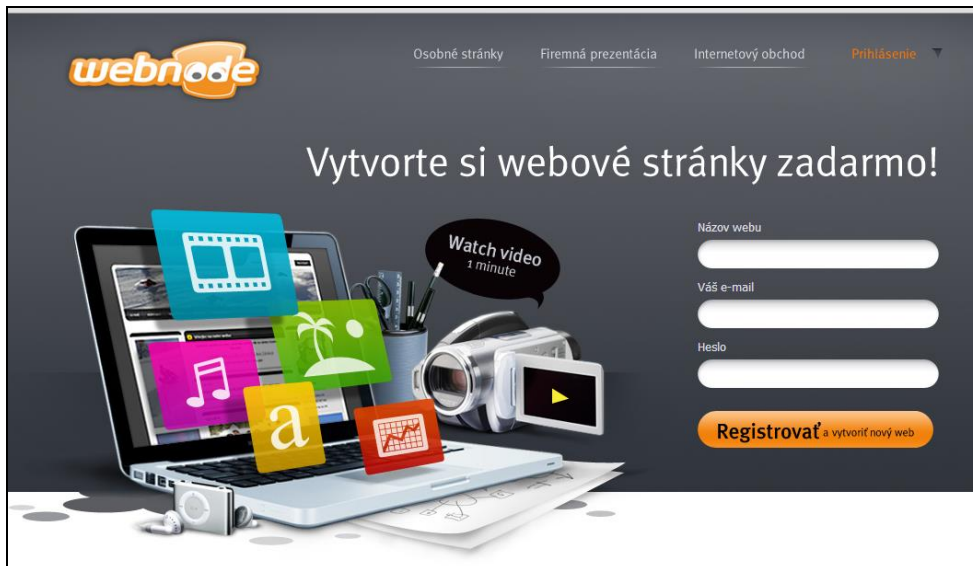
webnode

Osobné stránky Firemná prezentácia Internetový obchod Prihlásenie

Vytvorte si webové stránky zadarmo!

Watch video
1 minute

Názov webu

Váš e-mail

Heslo

Registrovať a vytvoriť nový web

a